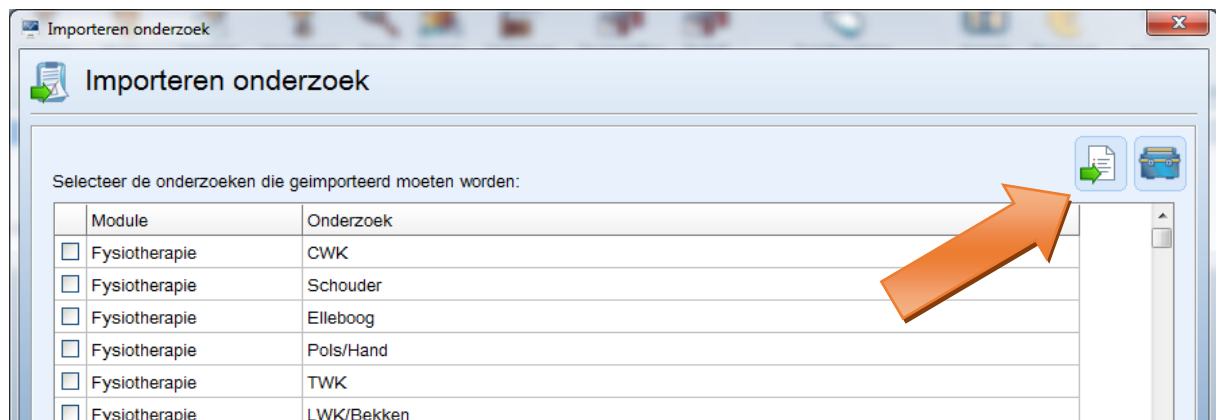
Importeren onderzoek

Importeren onderzoek

Selecteer de onderzoeken die geimporteerd moeten worden:

|  | Module | Onderzoek |
|---|---|---|
| ☐ | Fysiotherapie | CWK |
| ☐ | Fysiotherapie | Schouder |
| ☐ | Fysiotherapie | Elleboog |
| ☐ | Fysiotherapie | Pols/Hand |
| ☐ | Fysiotherapie | TWK |
| ☐ | Fysiotherapie | LWK/Bekken |